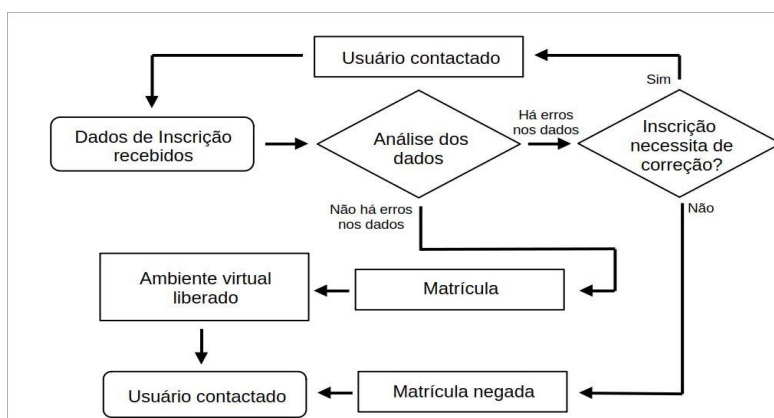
Usuário contactado

Sim

Dados de Inscrição recebidos

Análise dos dados

Há erros nos dados

Inscrição necessita de correção?

Não há erros nos dados

Não

Ambiente virtual liberado

Matrícula

Usuário contactado

Matrícula negada